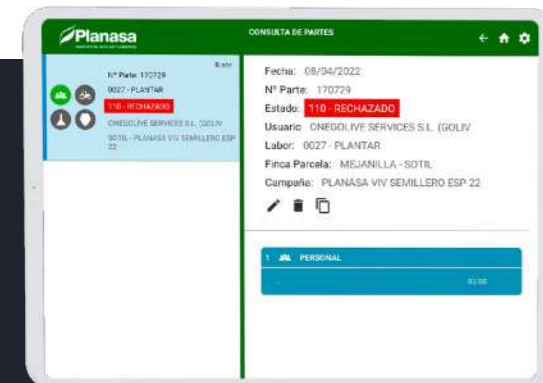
Planasa

CONSULTA DE PARTES

8 abr
Nº Parte: 170729
0027 - PLANTAR
110 - RECHAZADO
ONEGOLIVE SERVICES S.L. (GOLIV
SOTIL - PLANASA VIV SEMILLERO ESP 22

Fecha: 08/04/2022
Nº Parte: 170729
Estado: 110 - RECHAZADO
Usuario: ONEGOLIVE SERVICES S.L. (GOLIV
Labor: 0027 - PLANTAR
Finca Parcela: MEJANILLA - SOTIL
Campaña: PLANASA VIV SEMILLERO ESP 22

1 PERSONAL
02:00